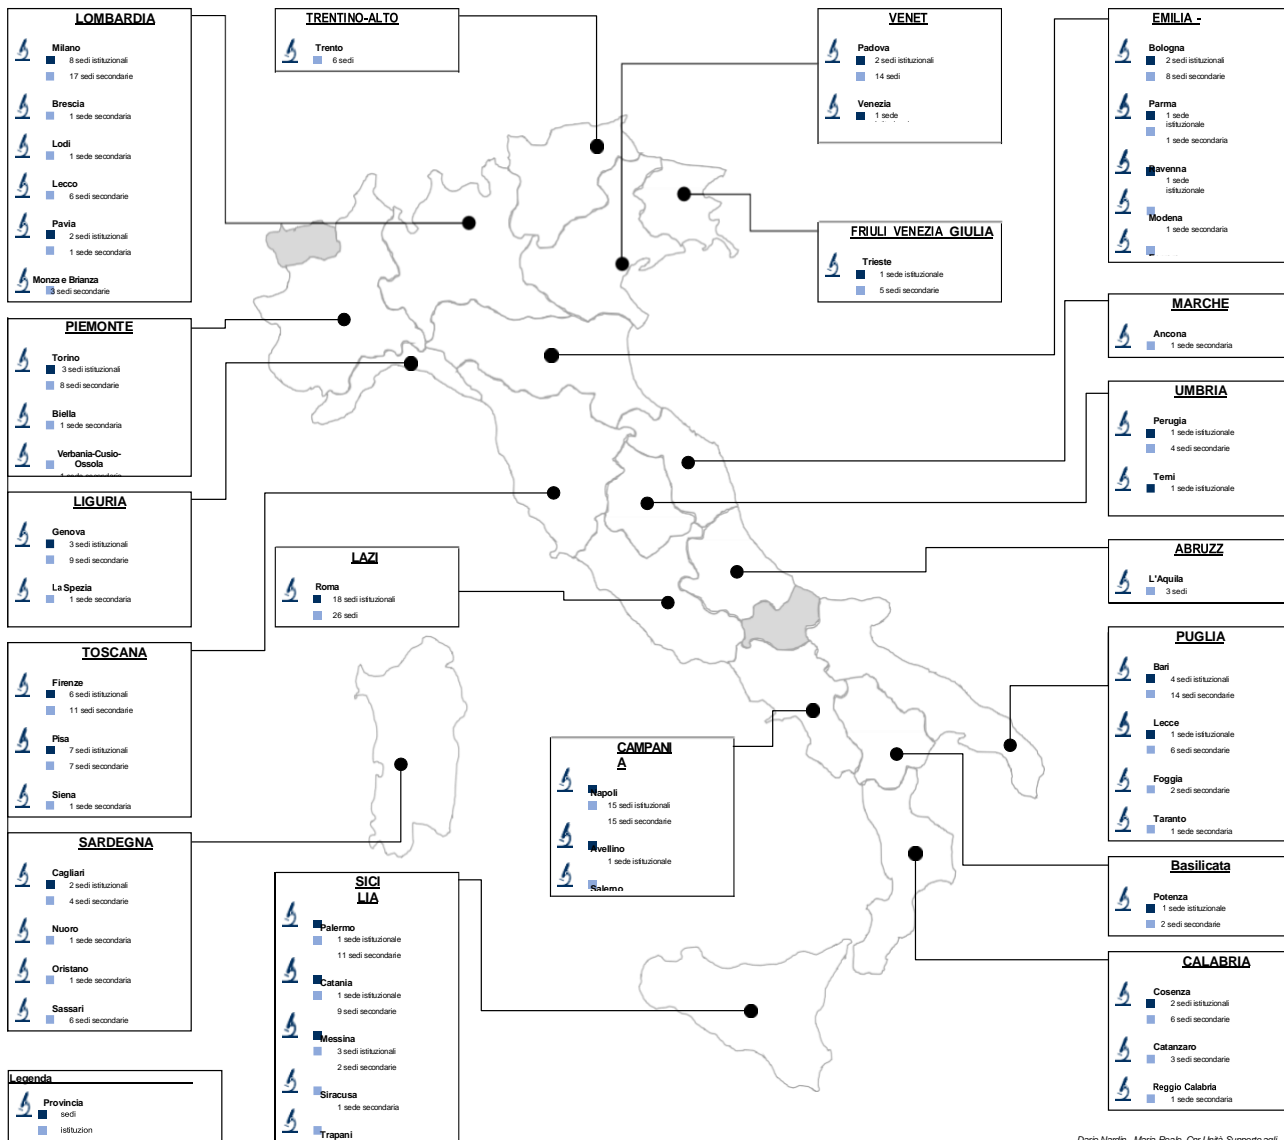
LOMBARDIA
Milano
8 sedi istituzionali
17 sedi secondarie
Brescia
1 sede secondaria
Lodi
1 sede secondaria
Lecco
6 sedi secondarie
Pavia
2 sedi istituzionali
1 sede secondaria
Monza e Brianza
3 sedi secondarie

TRENTINO-ALTO
Trento
6 sedi

VENET
Padova
2 sedi istituzionali
14 sedi
Venezia
1 sede
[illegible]

EMILIA -
Bologna
2 sedi istituzionali
8 sedi secondarie
Parma
1 sede istituzionale
1 sede secondaria
Ravenna
1 sede istituzionale
Modena
1 sede secondaria
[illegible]

FRIULI VENEZIA GIULIA
Trieste
1 sede istituzionale
5 sedi secondarie

PIEMONTE
Torino
3 sedi istituzionali
8 sedi secondarie
Biella
1 sede secondaria
Verbania-Cusio-Ossola
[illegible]

MARCHE
Ancona
1 sede secondaria

UMBRIA
Perugia
1 sede istituzionale
4 sedi secondarie
Terni
1 sede istituzionale

LIGURIA
Genova
3 sedi istituzionali
9 sedi secondarie
La Spezia
1 sede secondaria

LAZI
Roma
18 sedi istituzionali
26 sedi

ABRUZZ
L'Aquila
3 sedi

TOSCANA
Firenze
6 sedi istituzionali
11 sedi secondarie
Pisa
7 sedi istituzionali
7 sedi secondarie
Siena
1 sede secondaria

PUGLIA
Bari
4 sedi istituzionali
14 sedi secondarie
Lecce
1 sede istituzionale
6 sedi secondarie
Foggia
2 sedi secondarie
Taranto
1 sede secondaria

CAMPANIA
Napoli
15 sedi istituzionali
15 sedi secondarie
Avellino
1 sede istituzionale
Salerno

SARDEGNA
Cagliari
2 sedi istituzionali
4 sedi secondarie
Nuoro
1 sede secondaria
Oristano
1 sede secondaria
Sassari
6 sedi secondarie

SICILIA
Palermo
1 sede istituzionale
11 sedi secondarie
Catania
1 sede istituzionale
9 sedi secondarie
Messina
3 sedi istituzionali
2 sedi secondarie
Siracusa
1 sede secondaria
Trapani

Basilicata
Potenza
1 sede istituzionale
2 sedi secondarie

CALABRIA
Cosenza
2 sedi istituzionali
6 sedi secondarie
Catanzaro
3 sedi secondarie
Reggio Calabria
1 sede secondaria

Legenda
Provincia
sedi
istituzion

Dario Nardin , Mario Paolo, Cor Unità Supporto agli